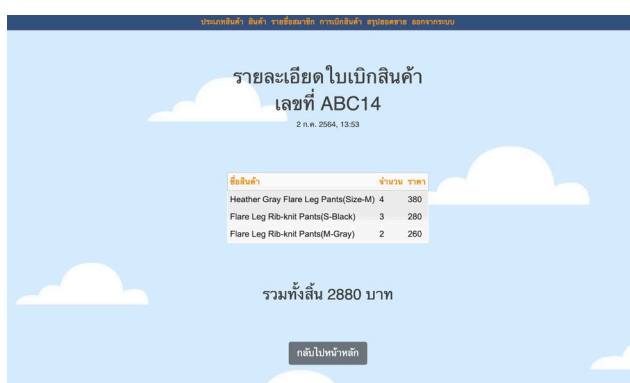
ประเภทสินค้า สินค้า รายชื่อสมาชิก การเบิกสินค้า สรุปยอดขาย ออกจากระบบ

รายละเอียดใบเบิกสินค้า
เลขที่ ABC14

2 ก.ค. 2564, 13:53

| ชื่อสินค้า | จำนวน | ราคา |
|---|---|---|
| Heather Gray Flare Leg Pants(Size-M) | 4 | 380 |
| Flare Leg Rib-knit Pants(S-Black) | 3 | 280 |
| Flare Leg Rib-knit Pants(M-Gray) | 2 | 260 |

รวมทั้งสิ้น 2880 บาท

กลับไปหน้าหลัก